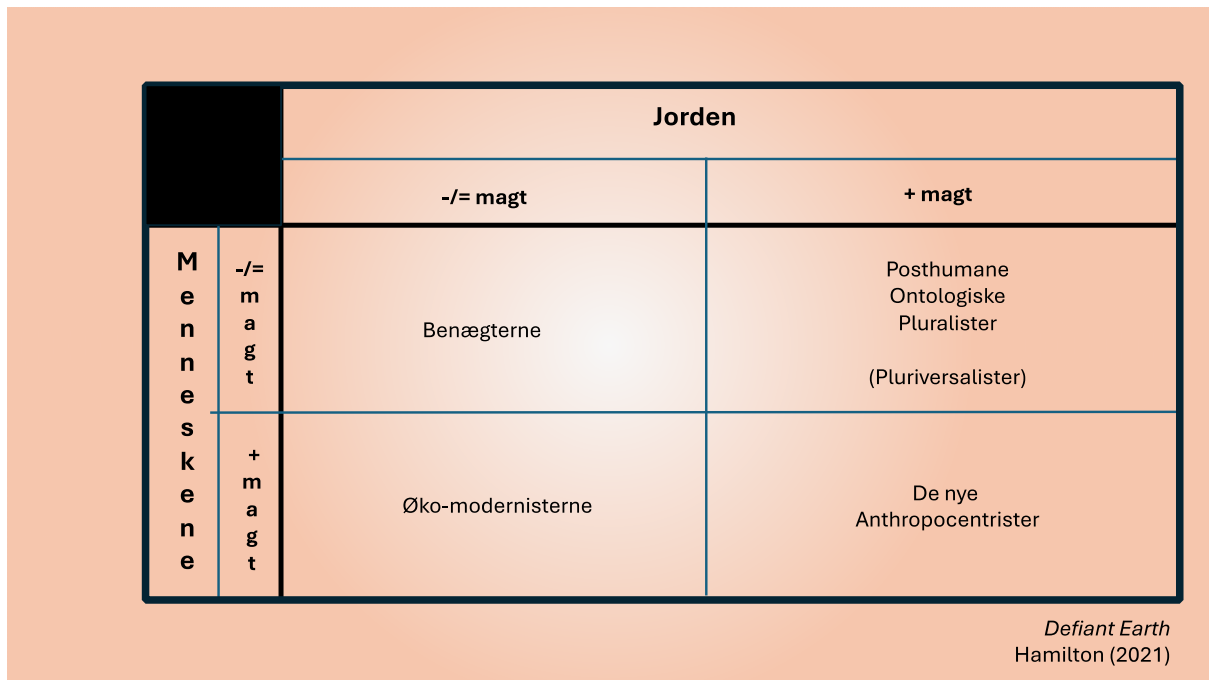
|  |  | Jorden |  |
|---|---|---|---|
|  |  | -/= magt | + magt |
| Menneskene | -/= magt | Benægterne | Posthumane Ontologiske Pluralister (Pluriversalister) |
| Menneskene | + magt | Øko-modernisterne | De nye Anthropocentrister |

*Defiant Earth*
Hamilton (2021)